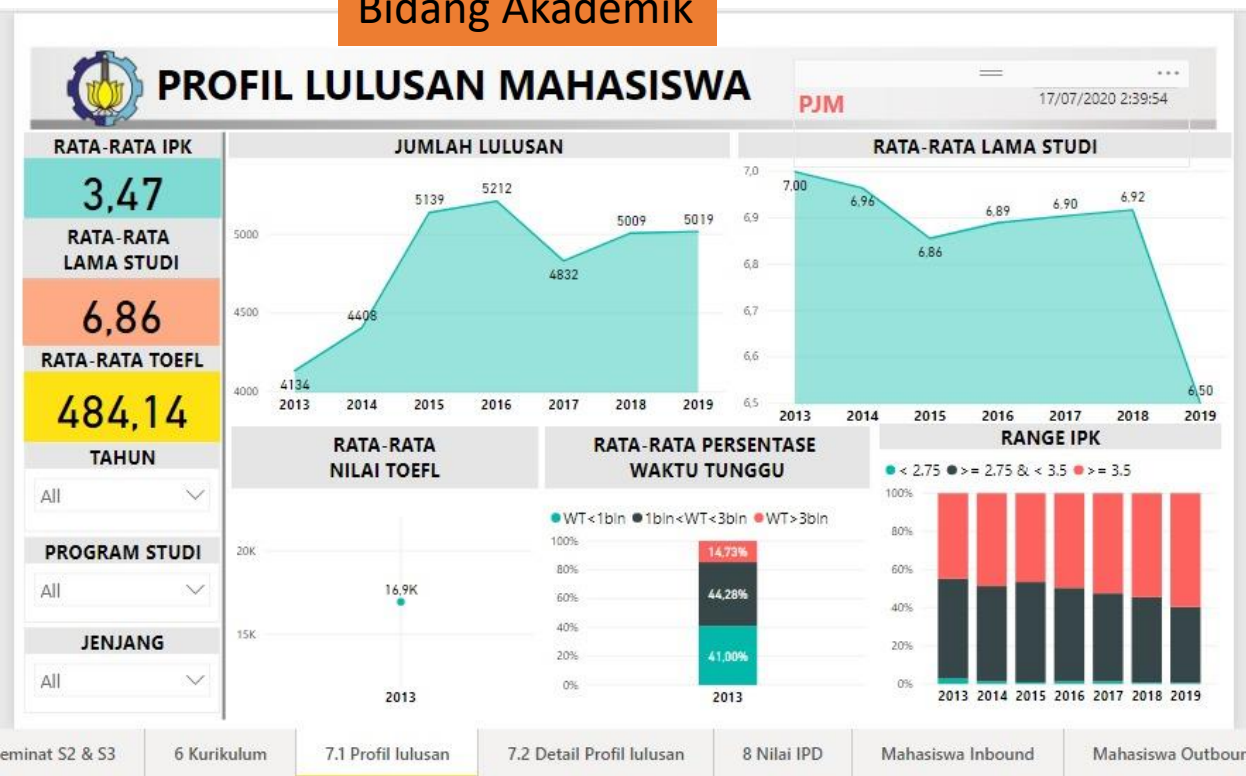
Bidang Akademik

PROFIL LULUSAN MAHASISWA

PJM

17/07/2020 2:39:54

...

RATA-RATA IPK

3,47

RATA-RATA LAMA STUDI

6,86

RATA-RATA TOEFL

484,14

TAHUN

All

PROGRAM STUDI

All

JENJANG

All

JUMLAH LULUSAN

5000
4500
4000

4134
4408
5139
5212
4832
5009
5019

2013 2014 2015 2016 2017 2018 2019

RATA-RATA LAMA STUDI

7,0
6,9
6,8
6,7
6,6
6,5

7,00
6,96
6,86
6,89
6,90
6,92
6,50

2013 2014 2015 2016 2017 2018 2019

RATA-RATA NILAI TOEFL

20K
15K

16,9K

2013

RATA-RATA PERSENTASE WAKTU TUNGGU

● WT<1bln ● 1bln<WT<3bln ● WT>3bln

100%
80%
60%
40%
20%
0%

14,73%
44,28%
41,00%

2013

RANGE IPK

● < 2.75 ● >= 2.75 & < 3.5 ● >= 3.5

100%
80%
60%
40%
20%
0%

2013 2014 2015 2016 2017 2018 2019

eminat S2 & S3 | 6 Kurikulum | 7.1 Profil lulusan | 7.2 Detail Profil lulusan | 8 Nilai IPD | Mahasiswa Inbound | Mahasiswa Outbour